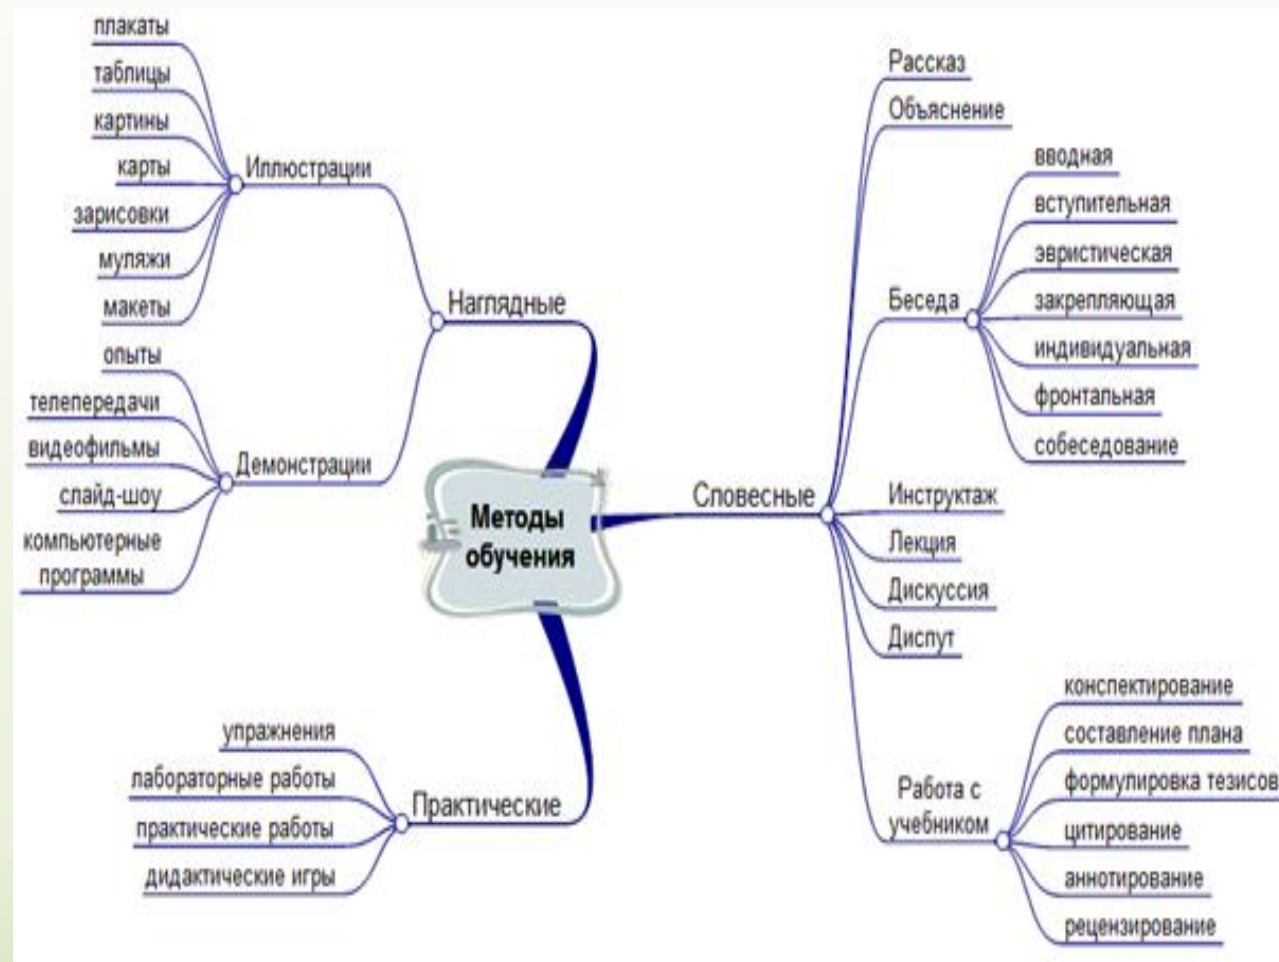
Методы обучения

Наглядные

Иллюстрации
плакаты
таблицы
картины
карты
зарисовки
муляжи
макеты

Демонстрации
опыты
телепередачи
видеофильмы
слайд-шоу
компьютерные программы

Практические
упражнения
лабораторные работы
практические работы
дидактические игры

Словесные
Рассказ
Объяснение
Беседа
вводная
вступительная
эвристическая
закрепляющая
индивидуальная
фронтальная
собеседование
Инструктаж
Лекция
Дискуссия
Диспут
Работа с учебником
конспектирование
составление плана
формулировка тезисов
цитирование
аннотирование
рецензирование